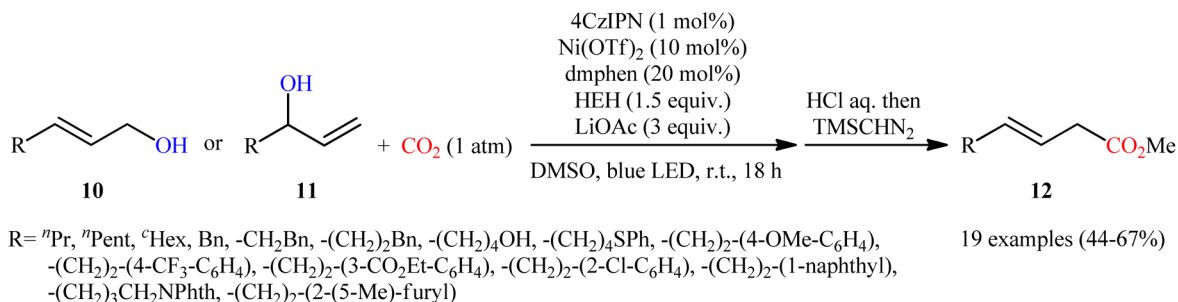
4CzIPN (1 mol%)
Ni(OTf)$_2$ (10 mol%)
dmphen (20 mol%)
HEH (1.5 equiv.)
LiOAc (3 equiv.)

HCl aq. then
TMSCHN$_2$

R OH or R OH + $CO_2$ (1 atm)

DMSO, blue LED, r.t., 18 h

R $CO_2Me$

10 11 12

R= $^n$Pr, $^n$Pent, $^c$Hex, Bn, -CH$_2$Bn, -(CH$_2$)$_2$Bn, -(CH$_2$)$_4$OH, -(CH$_2$)$_4$SPh, -(CH$_2$)$_2$-(4-OMe-C$_6$H$_4$), -(CH$_2$)$_2$-(4-CF$_3$-C$_6$H$_4$), -(CH$_2$)$_2$-(3-CO$_2$Et-C$_6$H$_4$), -(CH$_2$)$_2$-(2-Cl-C$_6$H$_4$), -(CH$_2$)$_2$-(1-naphthyl), -(CH$_2$)$_3$CH$_2$NPhth, -(CH$_2$)$_2$-(2-(5-Me)-furyl)

19 examples (44-67%)